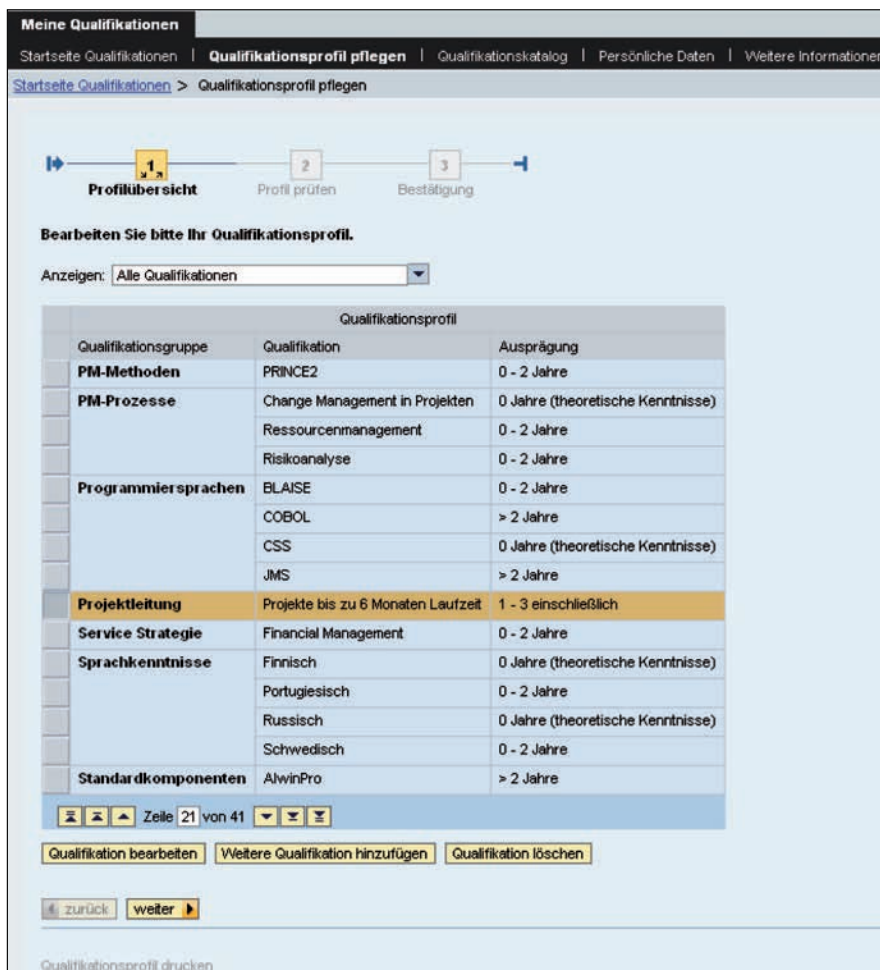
Meine Qualifikationen

Startseite Qualifikationen | Qualifikationsprofil pflegen | Qualifikationskatalog | Persönliche Daten | Weitere Informationen

Startseite Qualifikationen > Qualifikationsprofil pflegen

1 Profilübersicht
2 Profil prüfen
3 Bestätigung

Bearbeiten Sie bitte Ihr Qualifikationsprofil.

Anzeigen: Alle Qualifikationen

| Qualifikationsprofil | | |
|---|---|---|
| Qualifikationsgruppe | Qualifikation | Ausprägung |
| PM-Methoden | PRINCE2 | 0 - 2 Jahre |
| PM-Prozesse | Change Management in Projekten | 0 Jahre (theoretische Kenntnisse) |
| | Ressourcenmanagement | 0 - 2 Jahre |
| | Risikoanalyse | 0 - 2 Jahre |
| Programmiersprachen | BLAISE | 0 - 2 Jahre |
| | COBOL | > 2 Jahre |
| | CSS | 0 Jahre (theoretische Kenntnisse) |
| | JMS | > 2 Jahre |
| Projektleitung | Projekte bis zu 6 Monaten Laufzeit | 1 - 3 einschließlich |
| Service Strategie | Financial Management | 0 - 2 Jahre |
| Sprachkenntnisse | Finnisch | 0 Jahre (theoretische Kenntnisse) |
| | Portugiesisch | 0 - 2 Jahre |
| | Russisch | 0 Jahre (theoretische Kenntnisse) |
| | Schwedisch | 0 - 2 Jahre |
| Standardkomponenten | AlwinPro | > 2 Jahre |

Zeile 21 von 41

Qualifikation bearbeiten | Weitere Qualifikation hinzufügen | Qualifikation löschen

zurück | weiter

Qualifikationsprofil drucken